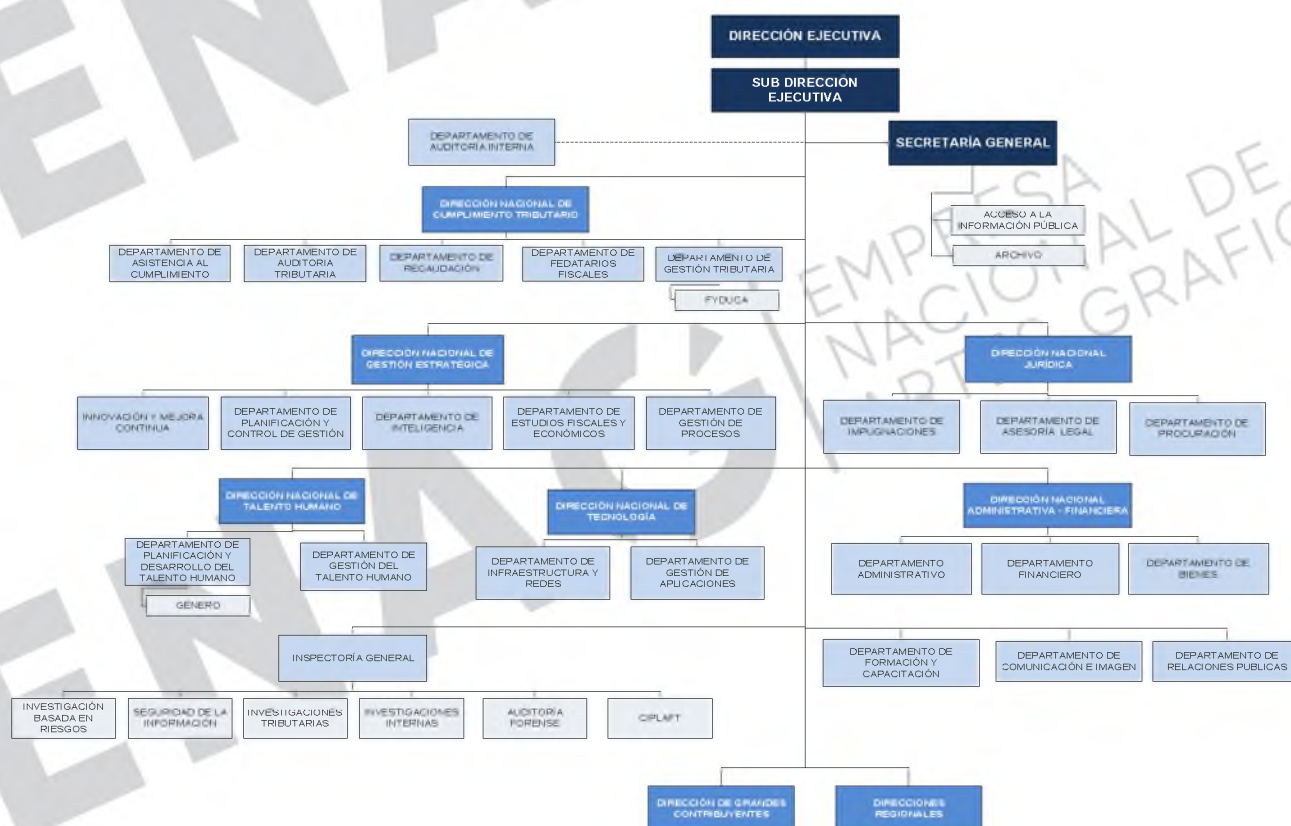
DIRECCIÓN EJECUTIVA

SUB DIRECCIÓN EJECUTIVA

DEPARTAMENTO DE AUDITORIA INTERNA

SECRETARÍA GENERAL

ACCESO A LA INFORMACIÓN PÚBLICA

ARCHIVO

DIRECCIÓN NACIONAL DE CUMPLIMIENTO TRIBUTARIO

DEPARTAMENTO DE ASISTENCIA AL CUMPLIMIENTO

DEPARTAMENTO DE AUDITORIA TRIBUTARIA

DEPARTAMENTO DE RECAUDACIÓN

DEPARTAMENTO DE FEDATARIOS FISCALES

DEPARTAMENTO DE GESTIÓN TRIBUTARIA

FYDUCA

DIRECCIÓN NACIONAL DE GESTIÓN ESTRATÉGICA

DIRECCIÓN NACIONAL JURÍDICA

INNOVACIÓN Y MEJORA CONTINUA

DEPARTAMENTO DE PLANIFICACIÓN Y CONTROL DE GESTIÓN

DEPARTAMENTO DE INTELIGENCIA

DEPARTAMENTO DE ESTUDIOS FISCALES Y ECONÓMICOS

DEPARTAMENTO DE GESTIÓN DE PROCESOS

DEPARTAMENTO DE IMPUGNACIONES

DEPARTAMENTO DE ASESORIA LEGAL

DEPARTAMENTO DE PROCURACIÓN

DIRECCIÓN NACIONAL DE TALENTO HUMANO

DIRECCIÓN NACIONAL DE TECNOLOGÍA

DIRECCIÓN NACIONAL ADMINISTRATIVA - FINANCIERA

DEPARTAMENTO DE PLANIFICACIÓN Y DESARROLLO DEL TALENTO HUMANO

GENERO

DEPARTAMENTO DE GESTIÓN DEL TALENTO HUMANO

DEPARTAMENTO DE INFRAESTRUCTURA Y REDES

DEPARTAMENTO DE GESTIÓN DE APLICACIONES

DEPARTAMENTO ADMINISTRATIVO

DEPARTAMENTO FINANCIERO

DEPARTAMENTO DE BIENES

INSPECTORÍA GENERAL

DEPARTAMENTO DE FORMACIÓN Y CAPACITACIÓN

DEPARTAMENTO DE COMUNICACIÓN E IMAGEN

DEPARTAMENTO DE RELACIONES PUBLICAS

INVESTIGACIÓN BASADA EN RIESGOS

SEGURIDAD DE LA INFORMACIÓN

INVESTIGACIONES TRIBUTARIAS

INVESTIGACIONES INTERNAS

AUDITORÍA FORENSE

CIPLAFT

DIRECCIÓN DE GRANDES CONTRIBUYENTES

DIRECCIONES REGIONALES

EMPRESA NACIONAL DE ARTES GRAFICAS

ENAG